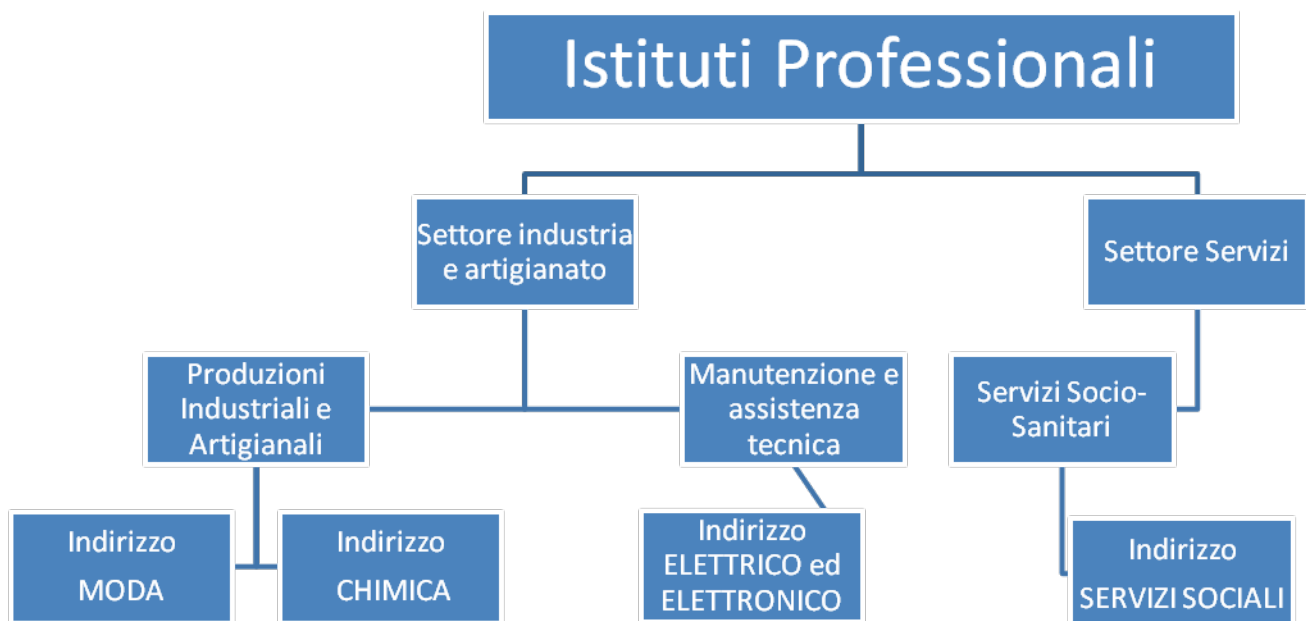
Istituti Professionali

Settore industria e artigianato

Settore Servizi

Produzioni Industriali e Artigianali

Manutenzione e assistenza tecnica

Servizi Socio-Sanitari

Indirizzo MODA

Indirizzo CHIMICA

Indirizzo ELETTRICO ed ELETTRONICO

Indirizzo SERVIZI SOCIALI